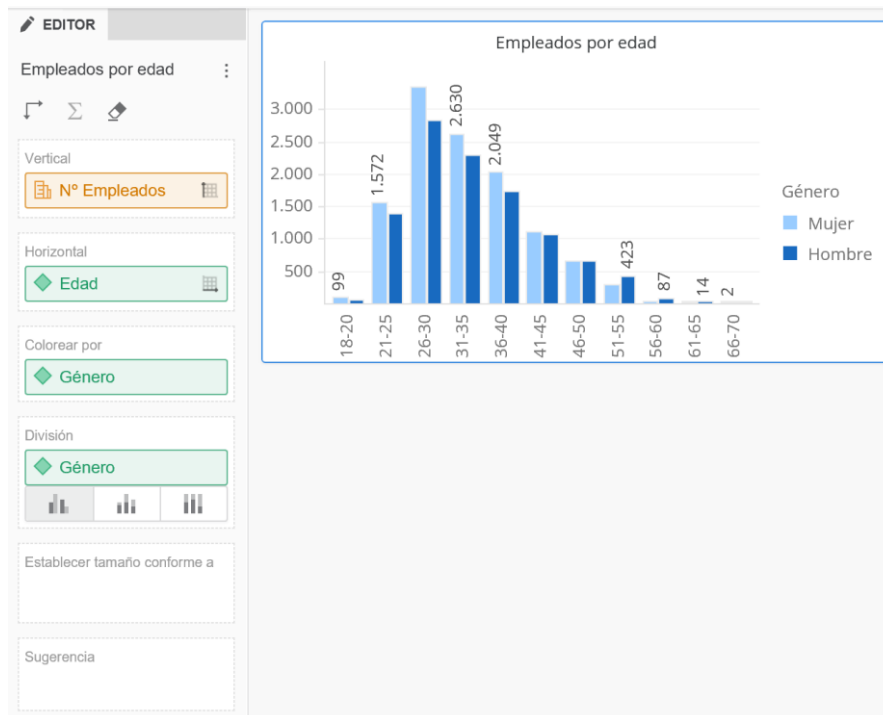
EDITOR

Empleados por edad

Vertical
Nº Empleados

Horizontal
Edad

Colorear por
Género

División
Género

Establecer tamaño conforme a

Sugerencia

Empleados por edad

3.000
2.500
2.000
1.500
1.000
500

99
1.572
2.630
2.049
423
87
14
2

18-20
21-25
26-30
31-35
36-40
41-45
46-50
51-55
56-60
61-65
66-70

Género
Mujer
Hombre